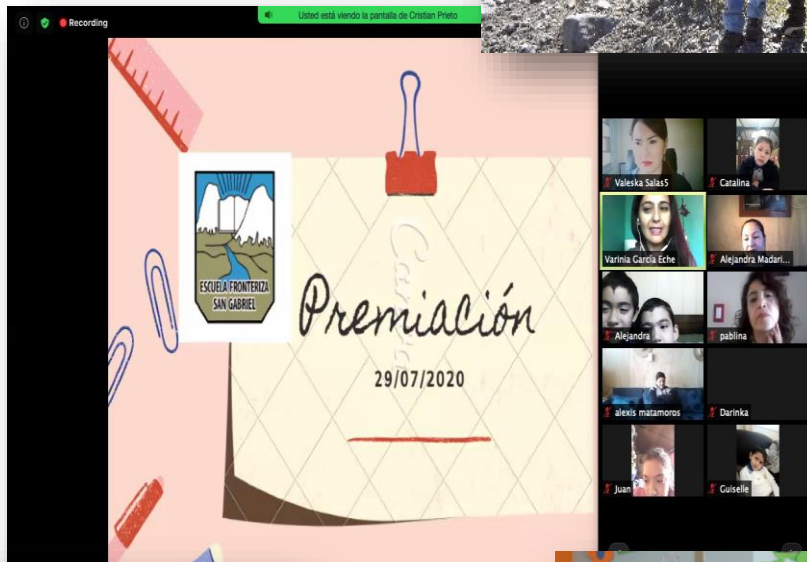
Recording

Usted está viendo la pantalla de Cristian Prieto

ESCUELA FRONTERIZA SAN GABRIEL

Premiación

29/07/2020

Valeska Salas5
Catalina
Varinia García Eche
Alejandra Madari...
Alejandra
pablina
alexis matamoros
Darinka
Juan
Guiselle